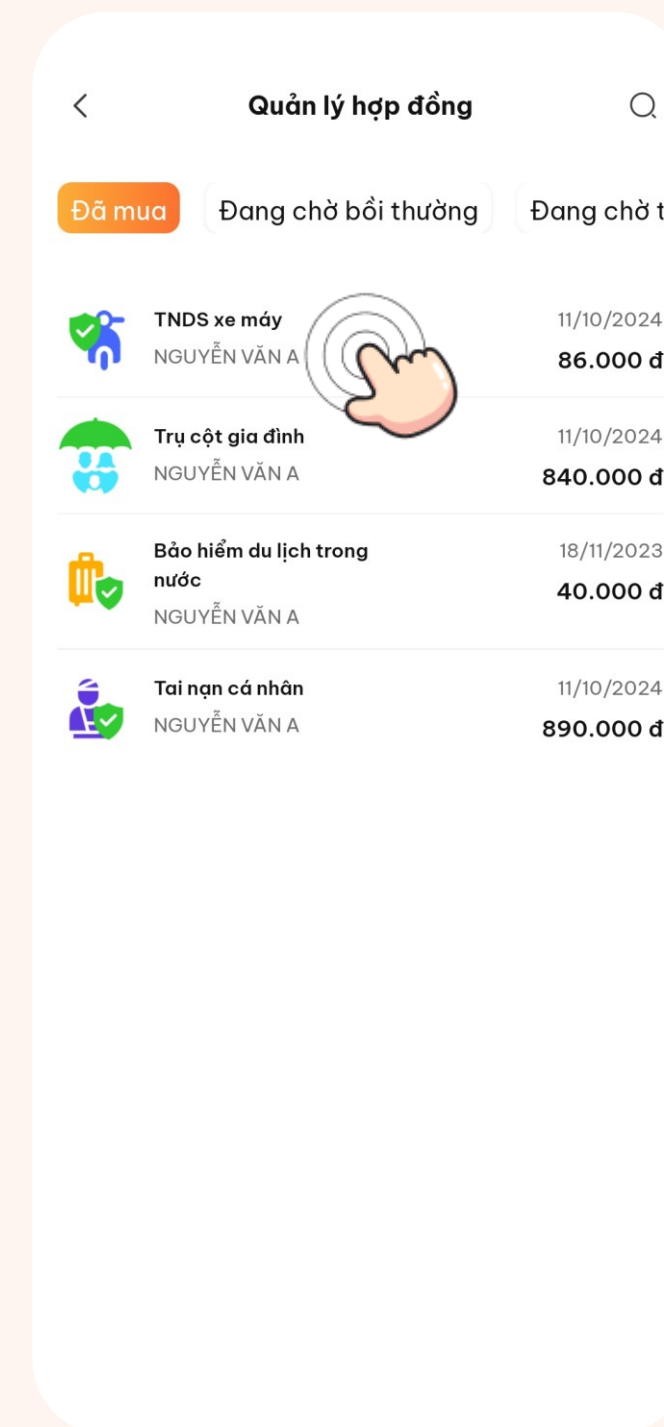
Quản lý hợp đồng

Đã mua
Đang chờ bồi thường
Đang chờ t

TNDS xe máy
NGUYỄN VĂN A
11/10/2024
86.000 đ

Trụ cột gia đình
NGUYỄN VĂN A
11/10/2024
840.000 đ

Bảo hiểm du lịch trong nước
NGUYỄN VĂN A
18/11/2023
40.000 đ

Tai nạn cá nhân
NGUYỄN VĂN A
11/10/2024
890.000 đ